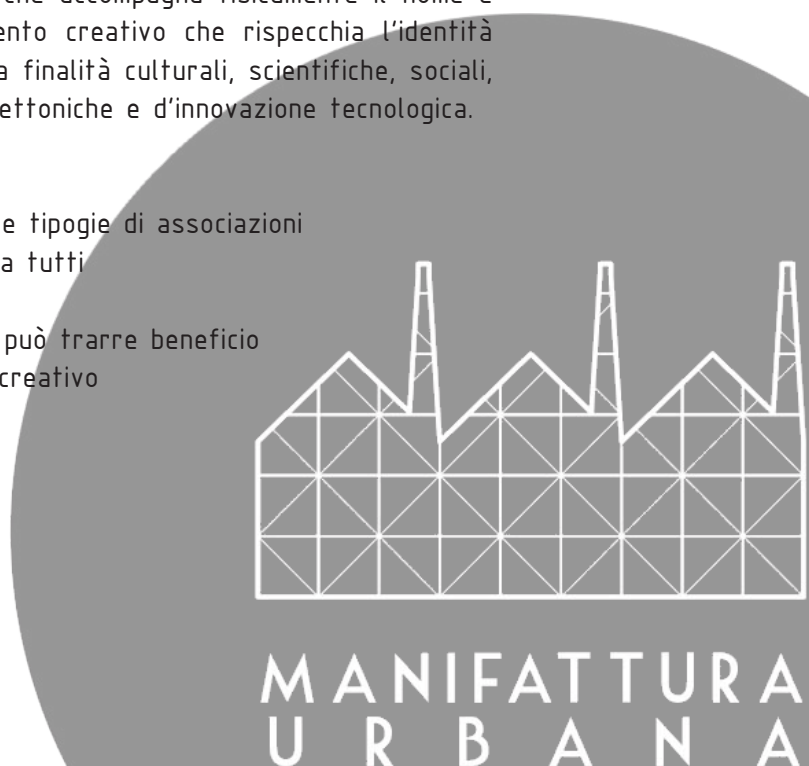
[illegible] che accompagna fisicamente il nome e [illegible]ento creativo che rispecchia l'identità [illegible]a finalità culturali, scientifiche, sociali, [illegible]ettoniche e d'innovazione tecnologica.

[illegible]e tipogie di associazioni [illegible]a tutti

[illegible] può trarre beneficio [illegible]creativo

MANIFATTURA
URBANA